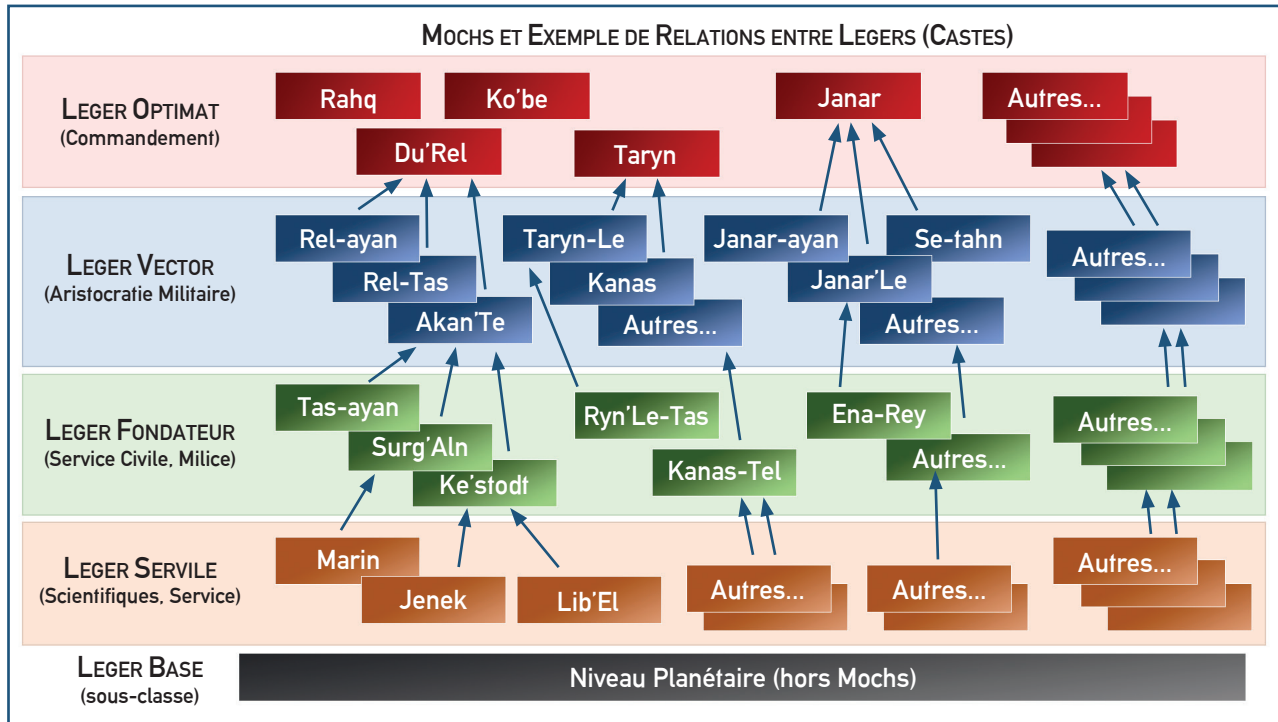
Mochs et Exemple de Relations entre Legers (Castes)

Leger Optimat
(Commandement)

Rahq

Ko'be

Du'Rel

Taryn

Janar

Autres...

Leger Vector
(Aristocratie Militaire)

Rel-ayan

Rel-Tas

Akan'Te

Taryn-Le

Kanas

Autres...

Janar-ayan

Se-tahn

Janar'Le

Autres...

Autres...

Leger Fondateur
(Service Civile, Milice)

Tas-ayan

Surg'Aln

Ke'stodt

Ryn'Le-Tas

Kanas-Tel

Ena-Rey

Autres...

Autres...

Leger Servile
(Scientifiques, Service)

Marin

Jenek

Lib'El

Autres...

Autres...

Autres...

Leger Base
(sous-classe)

Niveau Planétaire (hors Mochs)